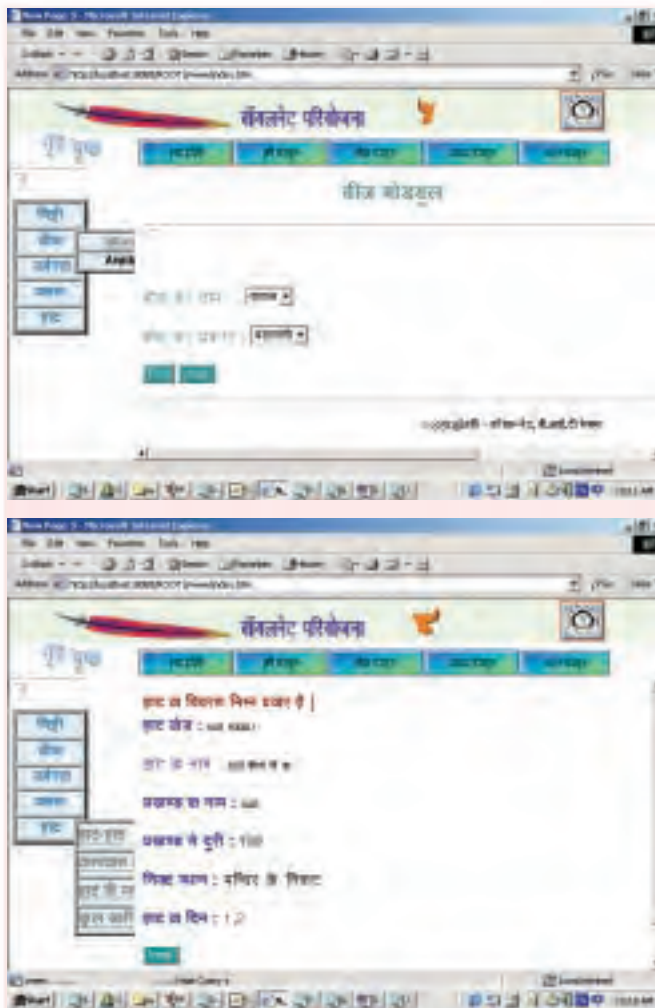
New Page 3 - Microsoft Internet Explorer
File Edit View Favorites Tools Help
Address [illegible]
सॅनलेट परियोजना
मुख पृष्ठ
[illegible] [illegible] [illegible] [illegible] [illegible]
बीज मोड्यूल
पिढ़ी
बीज
उर्वरक
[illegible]
हाट
Angl
बीज का नाम : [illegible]
बीज का प्रकार : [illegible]
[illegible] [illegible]
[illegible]
Start

New Page 3 - Microsoft Internet Explorer
File Edit View Favorites Tools Help
Address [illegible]
सॅनलेट परियोजना
मुख पृष्ठ
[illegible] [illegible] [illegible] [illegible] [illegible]
हाट का विवरण निम्न प्रकार है |
हाट कोड : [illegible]
हाट के नाम : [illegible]
प्रखण्ड का नाम : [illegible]
प्रखण्ड से दूरी : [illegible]
निकट स्थान : मन्दिर के निकट
हाट का दिन : 1,2
पिढ़ी
बीज
उर्वरक
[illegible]
हाट
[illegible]
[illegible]
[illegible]
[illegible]
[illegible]
Start